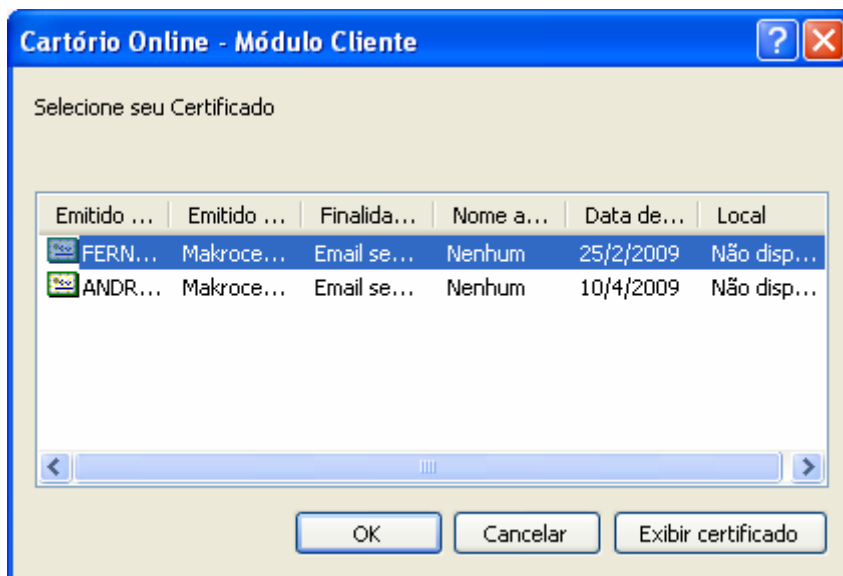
Cartório Online - Módulo Cliente

Selecione seu Certificado

| Emitido ... | Emitido ... | Finalida... | Nome a... | Data de... | Local |
|---|---|---|---|---|---|
| FERN... | Makroce... | Email se... | Nenhum | 25/2/2009 | Não disp... |
| ANDR... | Makroce... | Email se... | Nenhum | 10/4/2009 | Não disp... |

OK | Cancelar | Exibir certificado